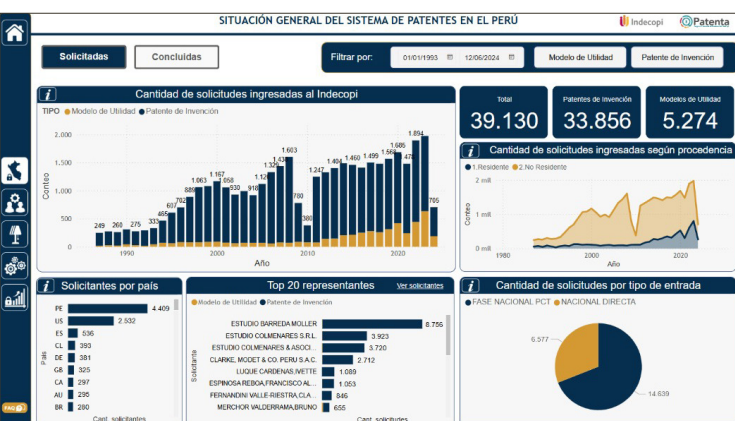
SITUACIÓN GENERAL DEL SISTEMA DE PATENTES EN EL PERÚ

Indecopi

Patenta

Solicitadas

Concluidas

Filtrar por:

01/01/1993

12/06/2024

Modelo de Utilidad

Patente de Invención

Cantidad de solicitudes ingresadas al Indecopi

TIPO ● Modelo de Utilidad ● Patente de Invención

Conteo

2.000

1.500

1.000

500

0

249 260 275 335 465 697 792 889 1.063 1.167 1.050 930 918 1.12 1.32 1.43 1.603 780 380 1.247 1.404 1.460 1.499 1.56 1.685 1.478 1.894 765

1990

2000

2010

2020

Año

Total

39.130

Patentes de Invención

33.856

Modelos de Utilidad

5.274

Cantidad de solicitudes ingresadas según procedencia

● 1.Residente ● 2.No Residente

2 mill

1 mill

0 mill

Conteo

1980

2000

2020

Año

Solicitantes por país

PE 4.409

US 2.532

ES 536

CL 393

DE 381

GB 325

CA 297

AU 295

BR 280

País

Cant. solicitantes

Top 20 representantes

Ver solicitantes

● Modelo de Utilidad ● Patente de Invención

ESTUDIO BARREDA MOLLER 8.755

ESTUDIO COLMENARES S.R.L. 3.923

ESTUDIO COLMENARES & ASOCI... 3.720

CLARKE, MODET & CO. PERU S.A.C. 2.712

LUQUE CARDENAS,IVETTE 1.089

ESPINOSA REBOA,FRANCISCO AL... 1.053

FERNANDINI VALLE-RIESTRA,CLA... 846

MERCHOR VALDERRAMA,BRUNO 655

Solicitante

Cant. solicitudes

Cantidad de solicitudes por tipo de entrada

● FASE NACIONAL PCT ● NACIONAL DIRECTA

6.577

14.639

FAQ